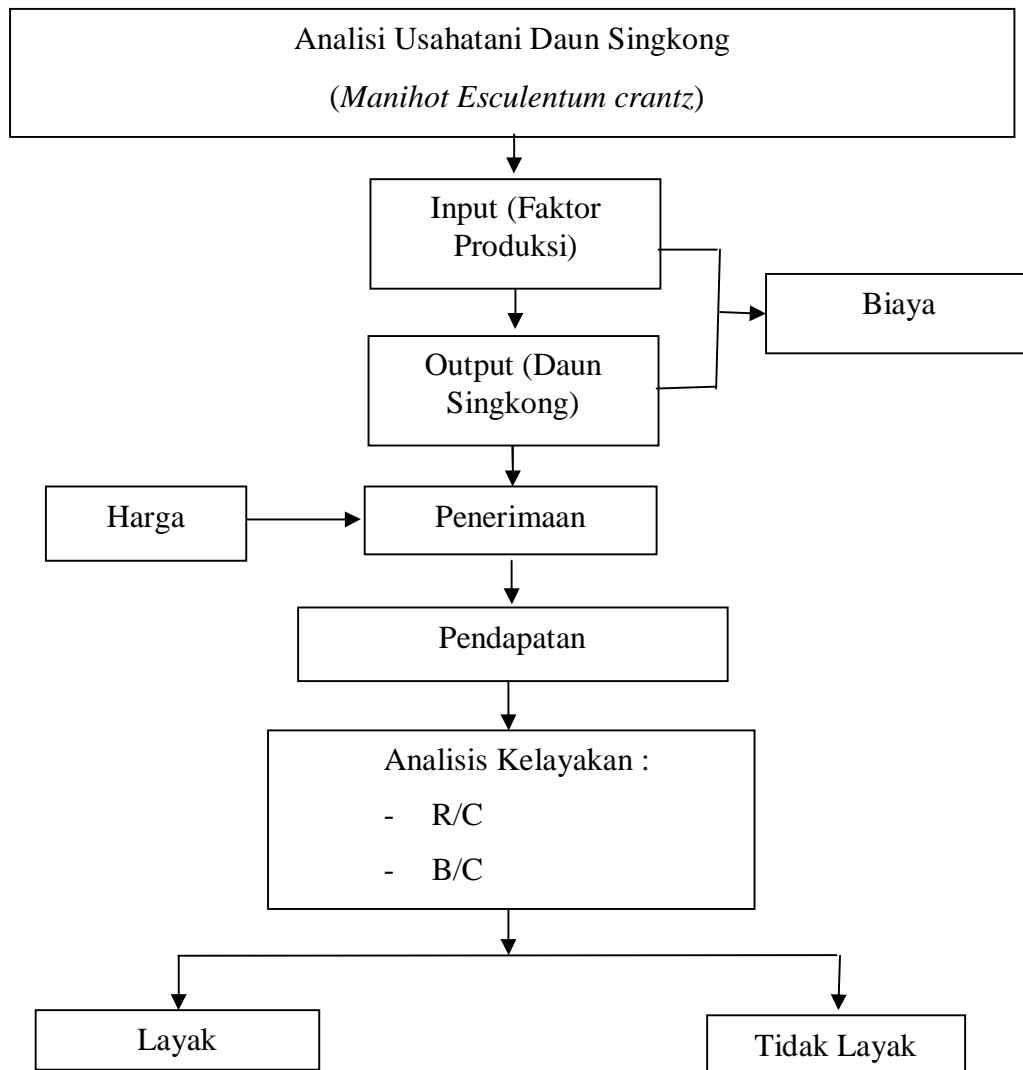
Analisi Usahatani Daun Singkong

(*Manihot Esculentum crantz*)

Input (Faktor Produksi)

Biaya

Output (Daun Singkong)

Harga

Penerimaan

Pendapatan

Analisis Kelayakan :

- R/C
- B/C

Layak

Tidak Layak